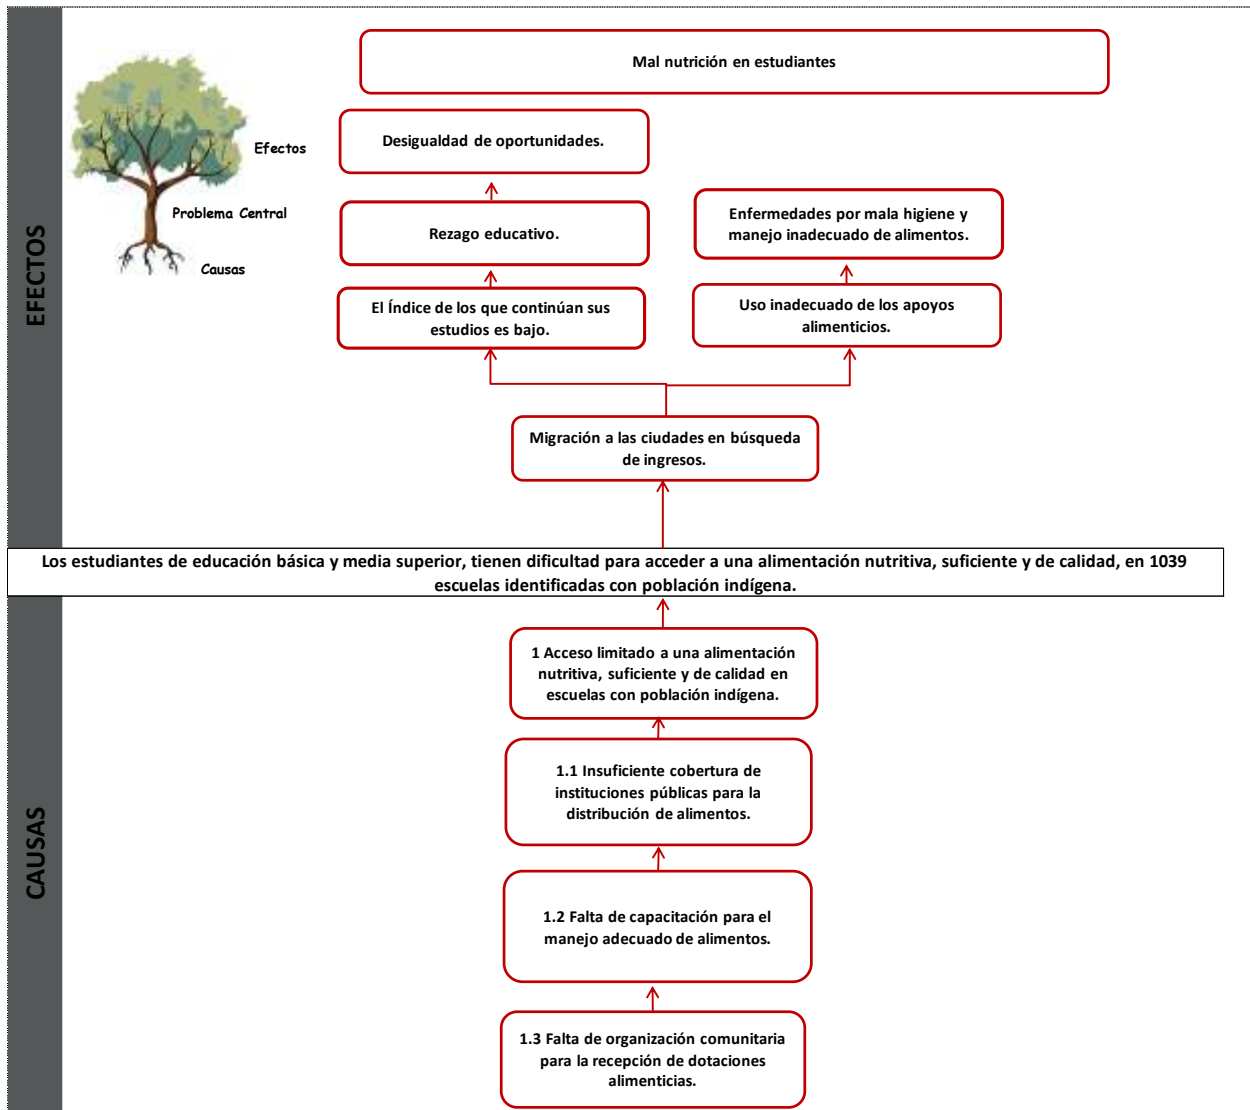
EFECTOS

Efectos

Problema Central

Causas

Mal nutrición en estudiantes

Desigualdad de oportunidades.

Rezago educativo.

Enfermedades por mala higiene y manejo inadecuado de alimentos.

El Índice de los que continúan sus estudios es bajo.

Uso inadecuado de los apoyos alimenticios.

Migración a las ciudades en búsqueda de ingresos.

Los estudiantes de educación básica y media superior, tienen dificultad para acceder a una alimentación nutritiva, suficiente y de calidad, en 1039 escuelas identificadas con población indígena.

CAUSAS

1 Acceso limitado a una alimentación nutritiva, suficiente y de calidad en escuelas con población indígena.

1.1 Insuficiente cobertura de instituciones públicas para la distribución de alimentos.

1.2 Falta de capacitación para el manejo adecuado de alimentos.

1.3 Falta de organización comunitaria para la recepción de dotaciones alimenticias.